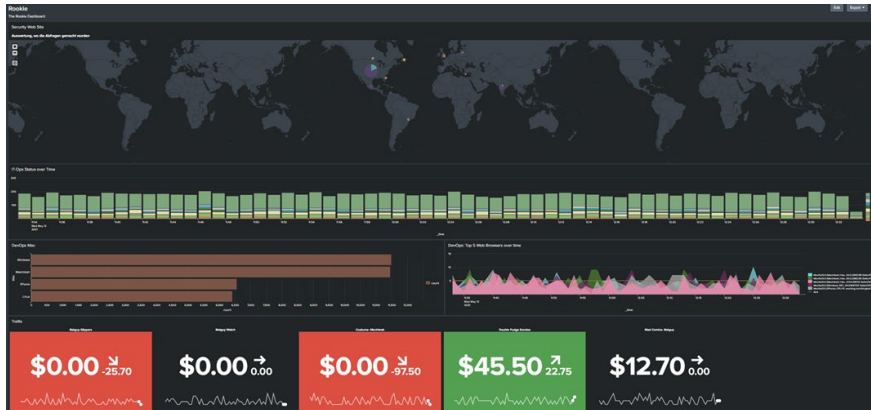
Rookie

The Rookie Dashboard

Edit

Export

Security Web Site

Auswertung, wo die Abfragen gemacht wurden

IT Ops Status over Time

DevOps: Mac

DevOps: Top 5 Web Browsers over time

Traffic

$0.00 -25.70

$0.00 0.00

$0.00 -97.50

$45.50 22.75

$12.70 0.00